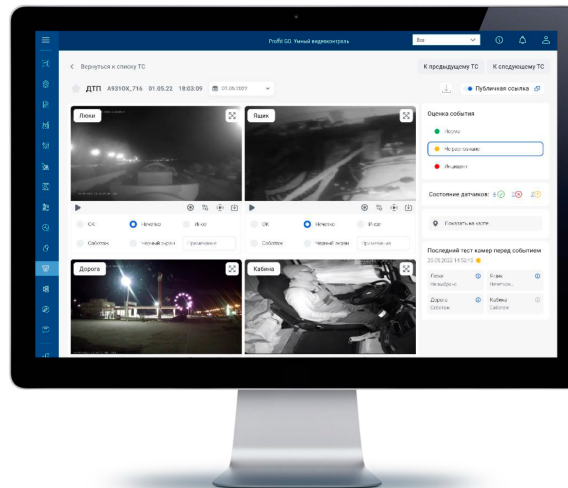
Profit GO. Умный видеоконтроль

Все

< Вернуться к списку ТС

К предыдущему ТС

К следующему ТС

ДТП А931ОК_716 01.05.22 18:03:09 01.05.2022

Публичная ссылка

Люки

Ящик

ОК Нечетко Иное

ОК Нечетко Иное

Сбоизм Черный экран Примечание

Сбоизм Черный экран Примечание

Дорога

Кабина

Оценка события

Норма

Не распознано

Инцидент

Состояние датчиков: 6 2 2

Показать на карте

Последний тест камер перед событием

20.05.2022 14:52:13

Люки Нечетко

Ящик Нечетко

Дорога Сбоизм

Кабина Сбоизм